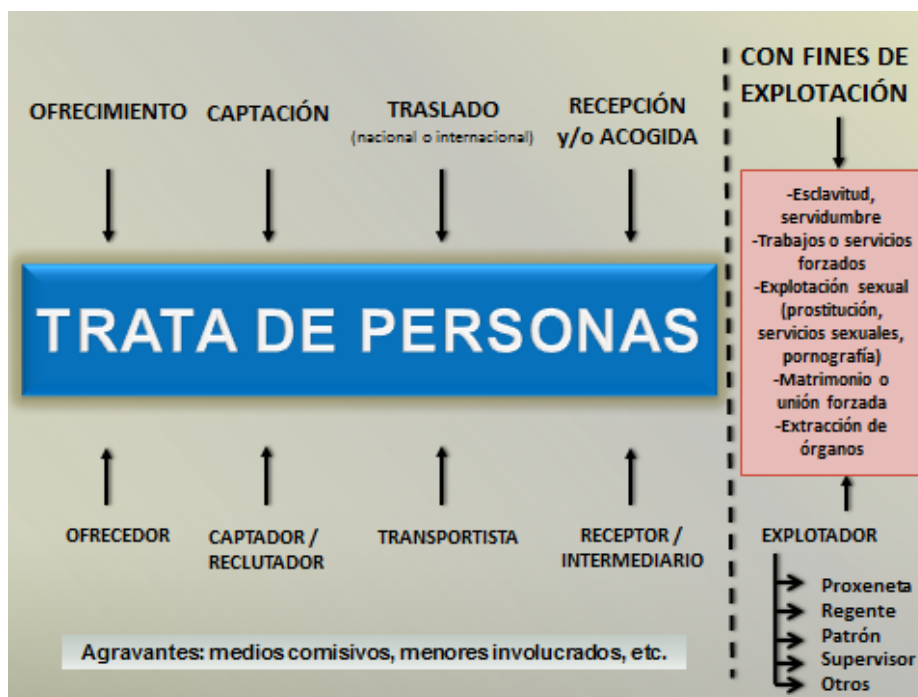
OFRECIMIENTO

CAPTACIÓN

TRASLADO
(nacional o internacional)

RECEPCIÓN y/o ACOGIDA

CON FINES DE EXPLOTACIÓN

TRATA DE PERSONAS

-Esclavitud, servidumbre
-Trabajos o servicios forzados
-Explotación sexual (prostitución, servicios sexuales, pornografía)
-Matrimonio o unión forzada
-Extracción de órganos

OFRECEDOR

CAPTADOR / RECLUTADOR

TRANSPORTISTA

RECEPTOR / INTERMEDIARIO

EXPLOTADOR

Proxeneta
Regente
Patrón
Supervisor
Otros

Agravantes: medios comisivos, menores involucrados, etc.